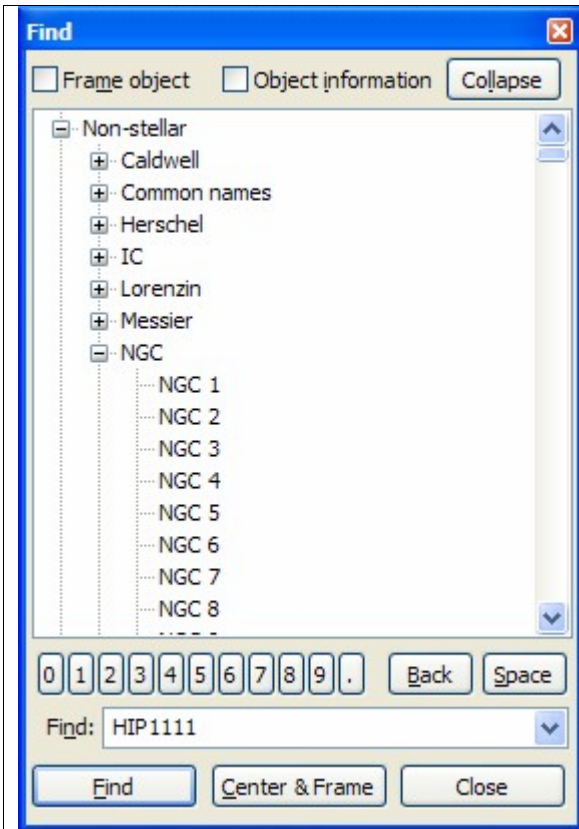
Find

Frame object  Object information  Collapse

Non-stellar
Caldwell
Common names
Herschel
IC
Lorenzin
Messier
NGC
NGC 1
NGC 2
NGC 3
NGC 4
NGC 5
NGC 6
NGC 7
NGC 8
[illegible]

0 1 2 3 4 5 6 7 8 9 .  Back  Space

Find: HIP1111

Find  Center & Frame  Close